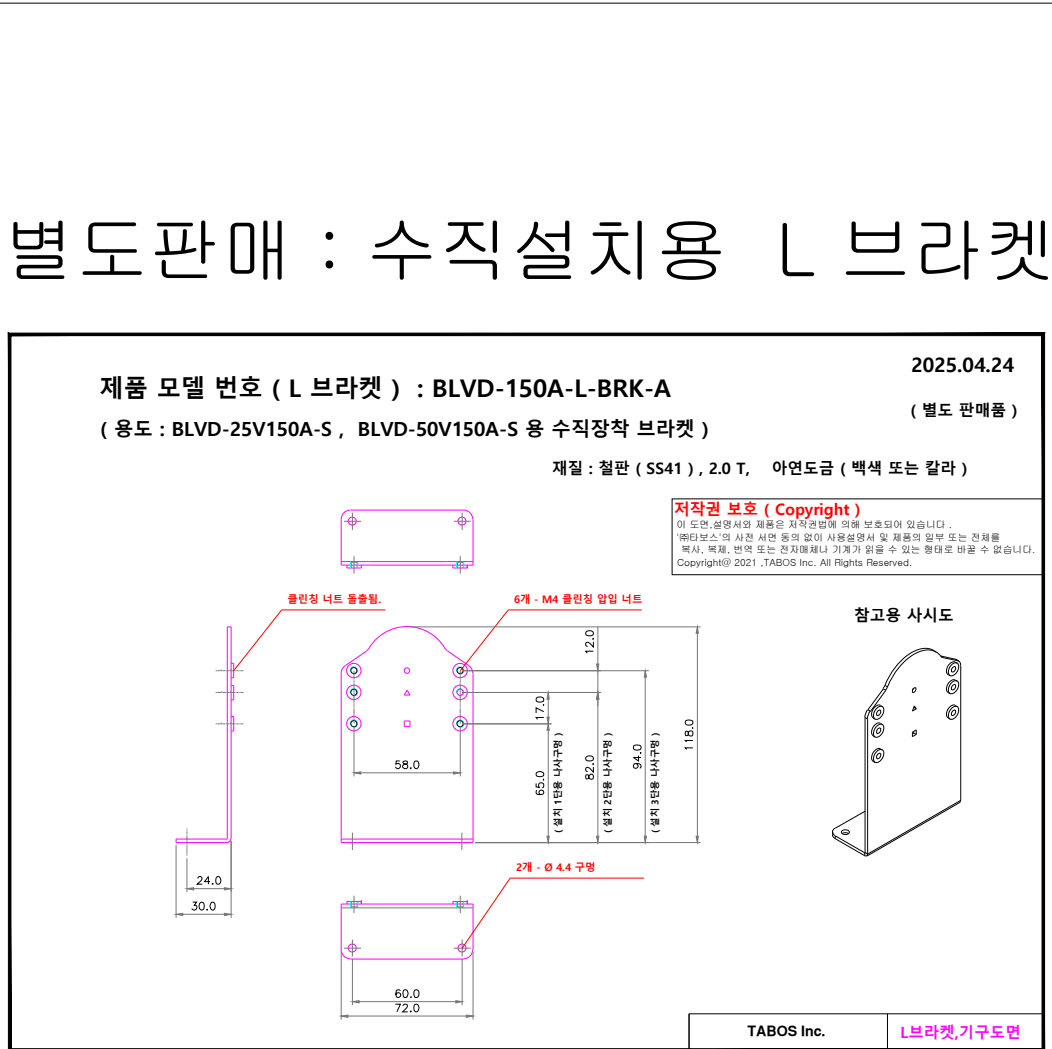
별도판매 : 수직설치용 L 브라켓

제품 모델 번호 ( L 브라켓 ) : BLVD-150A-L-BRK-A

2025.04.24

( 별도 판매품 )

( 용도 : BLVD-25V150A-S , BLVD-50V150A-S 용 수직장착 브라켓 )

재질 : 철판 ( SS41 ) , 2.0 T, 아연도금 ( 백색 또는 칼라 )

저작권 보호 ( Copyright )
이 도면,설명서와 제품은 저작권법에 의해 보호되어 있습니다 .
'㈜타보스'의 사전 서면 동의 없이 사용설명서 및 제품의 일부 또는 전체를 복사, 복제, 번역 또는 전자매체나 기계가 읽을 수 있는 형태로 바꿀 수 없습니다.
Copyright@ 2021 ,TABOS Inc. All Rights Reserved.

클린칭 너트 돌출됨.

6개 - M4 클린칭 압입 너트

참고용 사시도

12.0

17.0

58.0

65.0
( 설치 1단용 나사구멍 )

82.0
( 설치 2단용 나사구멍 )

94.0
( 설치 3단용 나사구멍 )

118.0

24.0

30.0

2개 - Ø 4.4 구멍

60.0

72.0

TABOS Inc.

L브라켓,기구도면